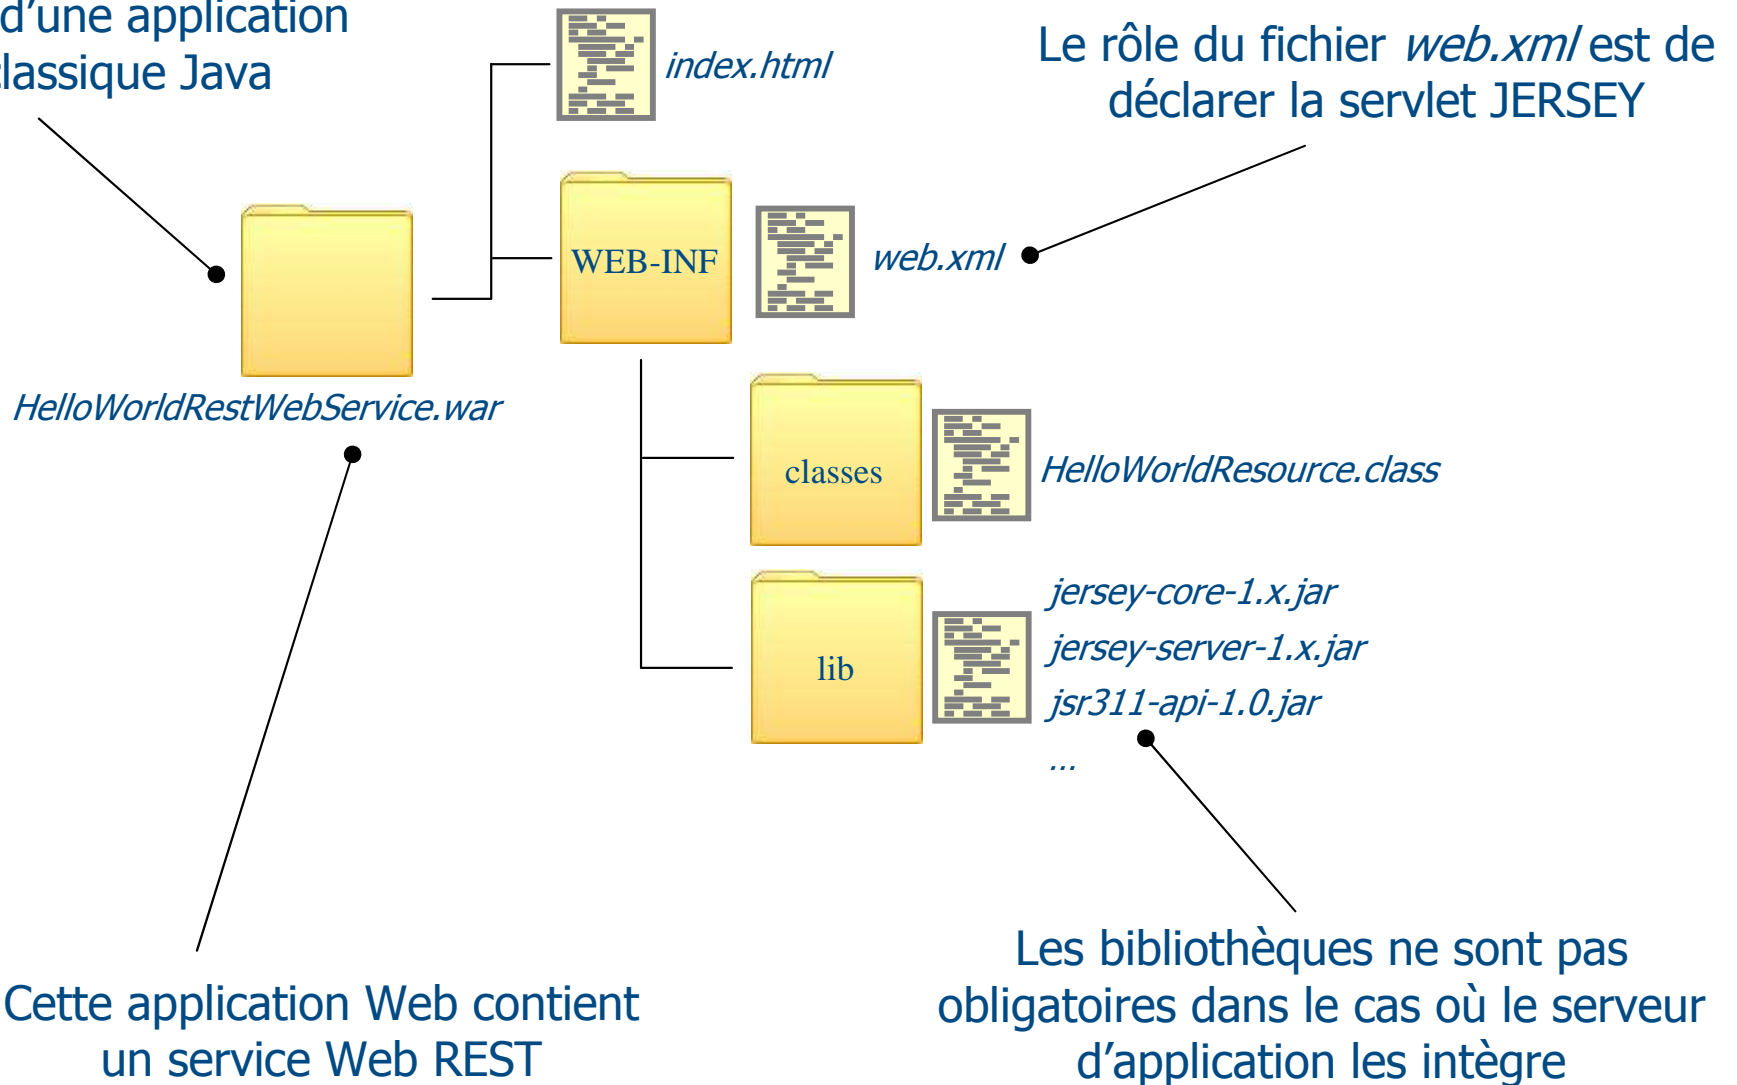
d'une application
lassique Java

index.html

Le rôle du fichier *web.xml* est de déclarer la servlet JERSEY

WEB-INF

web.xml

HelloWorldRestWebService.war

classes

HelloWorldResource.class

lib

jersey-core-1.x.jar
jersey-server-1.x.jar
jsr311-api-1.0.jar
...

Les bibliothèques ne sont pas obligatoires dans le cas où le serveur d'application les intègre

Cette application Web contient un service Web REST